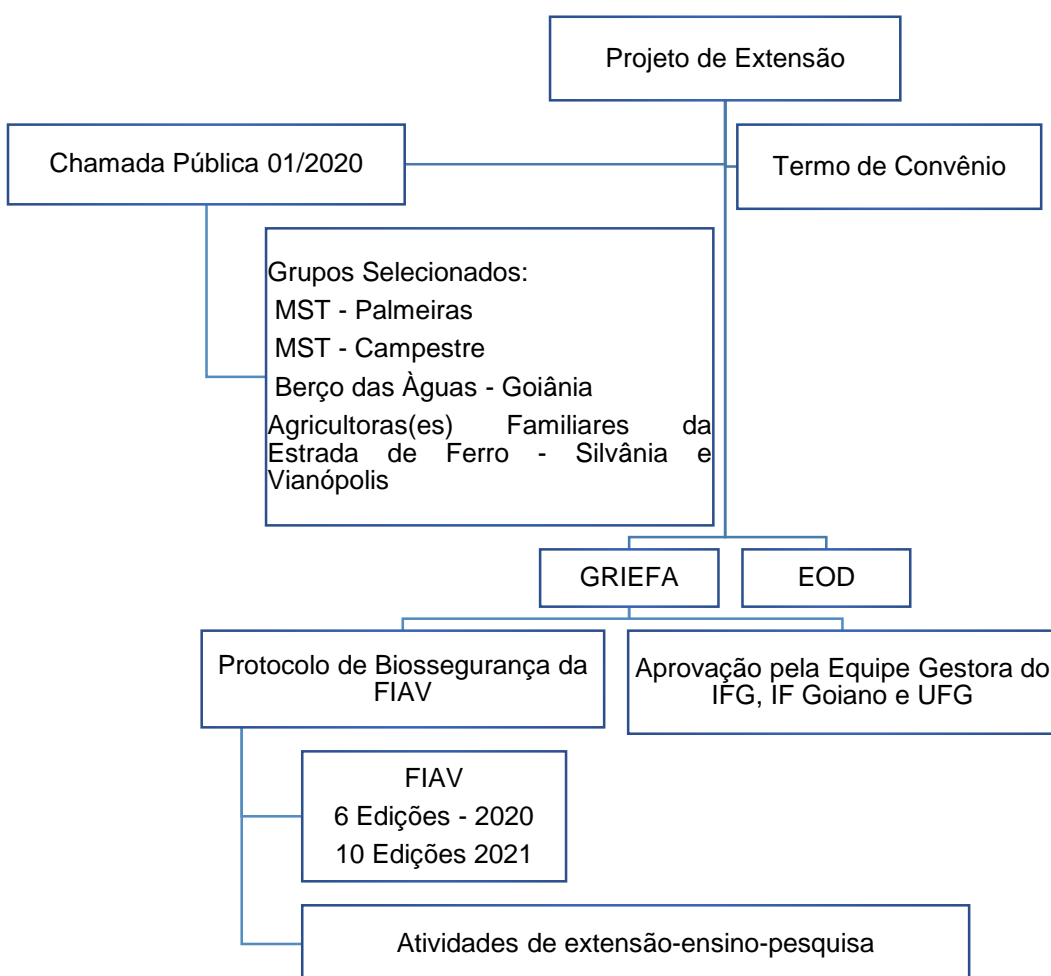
Projeto de Extensão

Chamada Pública 01/2020

Termo de Convênio

Grupos Selecionados:
MST - Palmeiras
MST - Campestre
Berço das Àguas - Goiânia
Agricultoras(es) Familiares da Estrada de Ferro - Silvânia e Vianópolis

GRIEFA

EOD

Protocolo de Biossegurança da FIAV

Aprovação pela Equipe Gestora do IFG, IF Goiano e UFG

FIAV
6 Edições - 2020
10 Edições 2021

Atividades de extensão-ensino-pesquisa